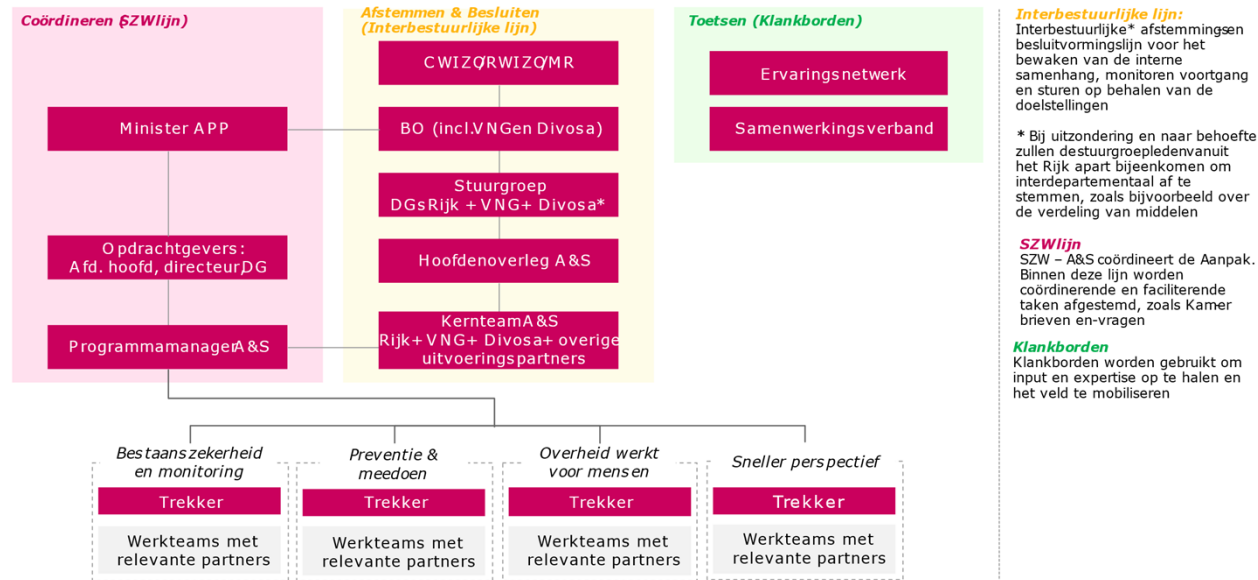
Coördineren (SZW lijn)

Minister APP

Opdrachtgevers: Afd. hoofd, directeur, DG

Programmamanager A&S

Afstemmen & Besluiten (Interbestuurlijke lijn)

CWIZO/RWIZO/MR

BO (incl. VNG en Divosa)

Stuurgroep DGs Rijk + VNG + Divosa*

Hoofdenoverleg A&S

Kernteam A&S Rijk + VNG + Divosa + overige uitvoeringspartners

Toetsen (Klankborden)

Ervaringsnetwerk

Samenwerkingsverband

Interbestuurlijke lijn:
Interbestuurlijke* afstemmings en besluitvormingslijn voor het bewaken van de interne samenhang, monitoren voortgang en sturen op behalen van de doelstellingen

* Bij uitzondering en naar behoefte zullen de stuurgroepleden vanuit het Rijk apart bijeenkomen om interdepartementaal af te stemmen, zoals bijvoorbeeld over de verdeling van middelen

SZW lijn
SZW – A&S coördineert de Aanpak. Binnen deze lijn worden coördinerende en faciliterende taken afgestemd, zoals Kamer brieven en-vragen

Klankborden
Klankborden worden gebruikt om input en expertise op te halen en het veld te mobiliseren

Bestaanszekerheid en monitoring
Trekker
Werkteams met relevante partners

Preventie & meedoen
Trekker
Werkteams met relevante partners

Overheid werkt voor mensen
Trekker
Werkteams met relevante partners

Sneller perspectief
Trekker
Werkteams met relevante partners